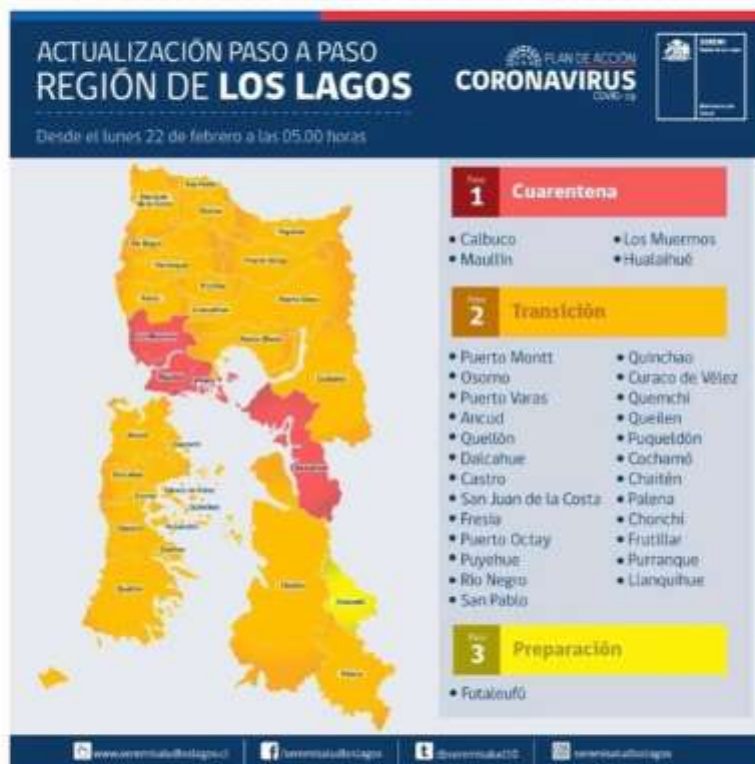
ACTUALIZACIÓN PASO A PASO
REGIÓN DE LOS LAGOS

PLAN DE ACCIÓN
CORONAVIRUS
COVID-19

SEREMI
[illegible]

Desde el lunes 22 de febrero a las 05.00 horas

Paso 1 Cuarentena

• Calbuco
• Maullín
• Los Muermos
• Hualaihué

Paso 2 Transición

• Puerto Montt
• Osorno
• Puerto Varas
• Ancud
• Quellón
• Dalcahue
• Castro
• San Juan de la Costa
• Fresia
• Puerto Octay
• Puyehue
• Río Negro
• San Pablo
• Quinchao
• Curaco de Vélez
• Quemchi
• Queilen
• Puqueldón
• Cochamó
• Chaitén
• Palena
• Chonchi
• Frutillar
• Purranque
• Llanquihue

Paso 3 Preparación

• Futaleufú

www.seremisaludloslagos.cl | /seremisaludloslagos | @seremisalud10 | seremisaludloslagos